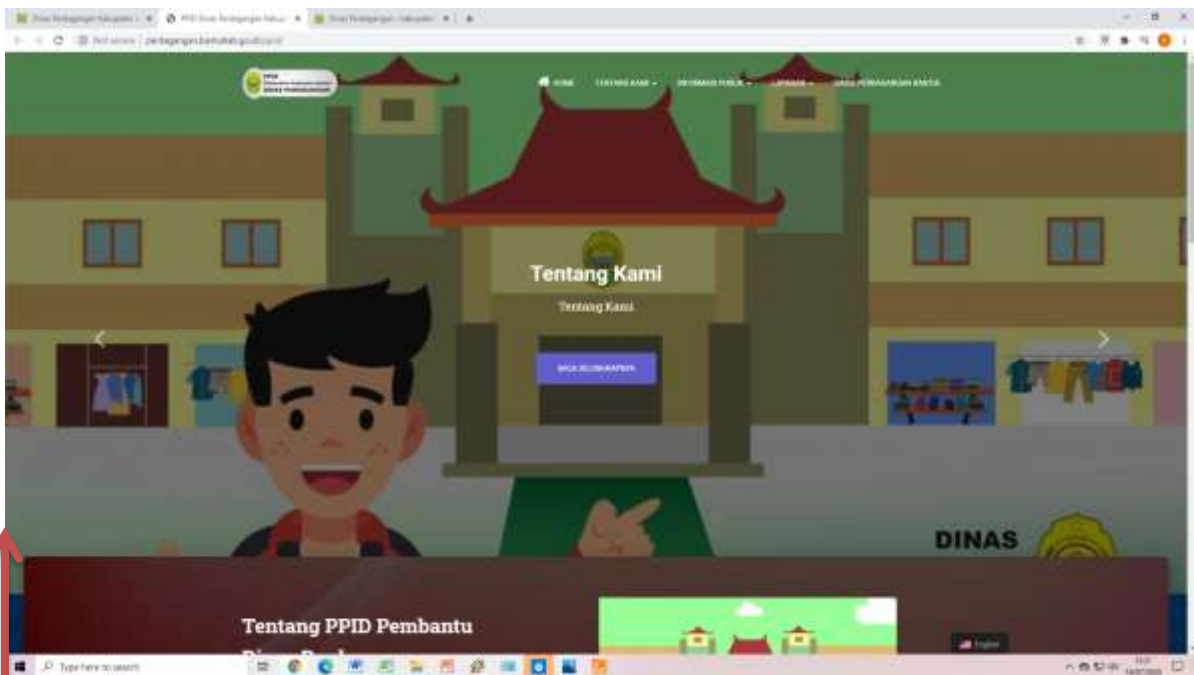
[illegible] | PPID Dinas Perdagangan Kabupat | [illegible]

Not secure | perdagangan.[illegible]

DINAS PERDAGANGAN

HOME TENTANG KAMI INFORMASI PUBLIK LAYANAN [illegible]

Tentang Kami

Tentang Kami

BACA SELENGKAPNYA

DINAS

Tentang PPID Pembantu

English

Type here to search